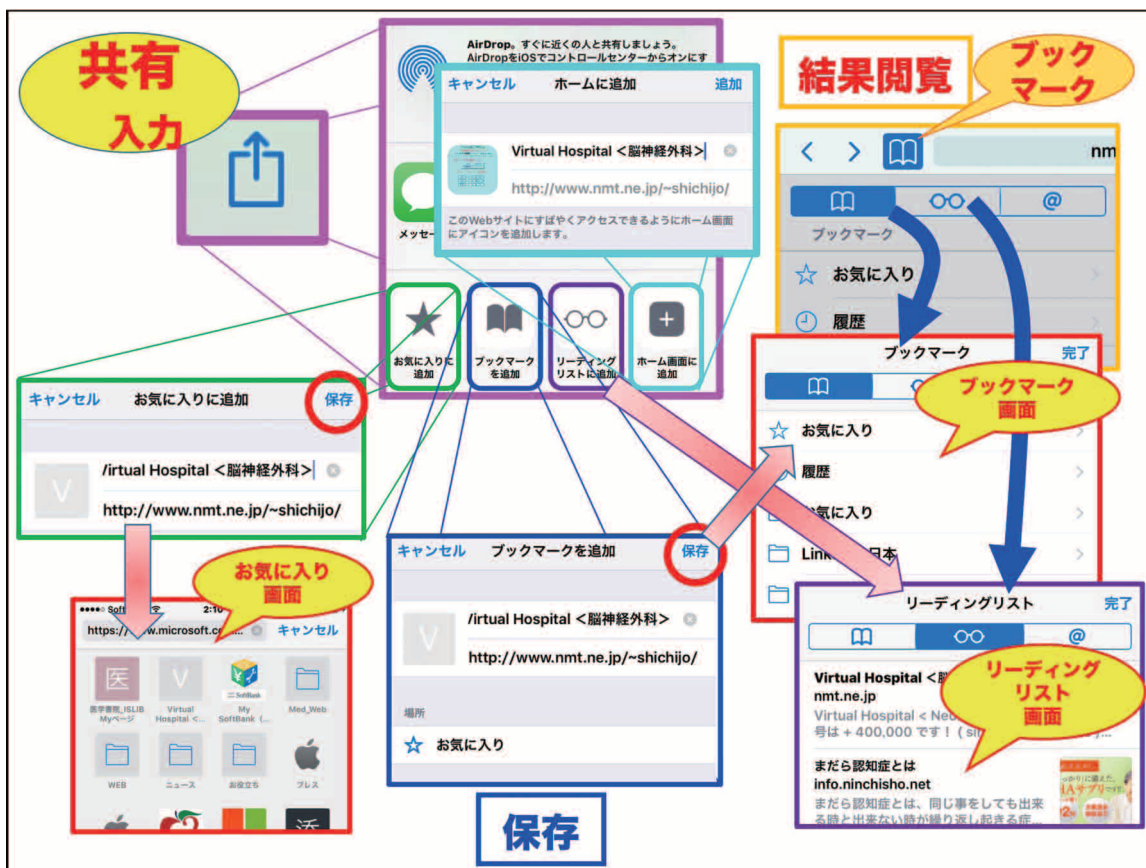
共有
入力

AirDrop。すぐに近くの人と共有しましょう。AirDropをiOSでコントロールセンターからオンにす

キャンセル　ホームに追加　追加

Virtual Hospital <脳神経外科>

http://www.nmt.ne.jp/~shichijo/

このWebサイトにすばやくアクセスできるようにホーム画面にアイコンを追加します。

メッセー

お気に入りに追加

ブックマークを追加

リーディングリストに追加

ホーム画面に追加

結果閲覧

ブックマーク

nm

ブックマーク

お気に入り

履歴

ブックマーク　完了

ブックマーク画面

お気に入り

履歴

気に入り

Link　日本

キャンセル　お気に入りに追加　保存

/irtual Hospital <脳神経外科>

http://www.nmt.ne.jp/~shichijo/

お気に入り画面

Soft　2:1

https://　.microsoft.c　キャンセル

医

V

医学書院_ISLIB Myページ

Virtual Hospital <...

My SoftBank (...

Med_Web

WEB

ニュース

お役立ち

プレス

キャンセル　ブックマークを追加　保存

/irtual Hospital <脳神経外科>

http://www.nmt.ne.jp/~shichijo/

場所

お気に入り

保存

リーディングリスト　完了

リーディングリスト画面

Virtual Hospital <脳

nmt.ne.jp

Virtual Hospital < Ne

号は + 400,000 です！（

まだら認知症とは

info.ninchisho.net

まだら認知症とは、同じ事をしても出来る時と出来ない時が繰り返し起きる症